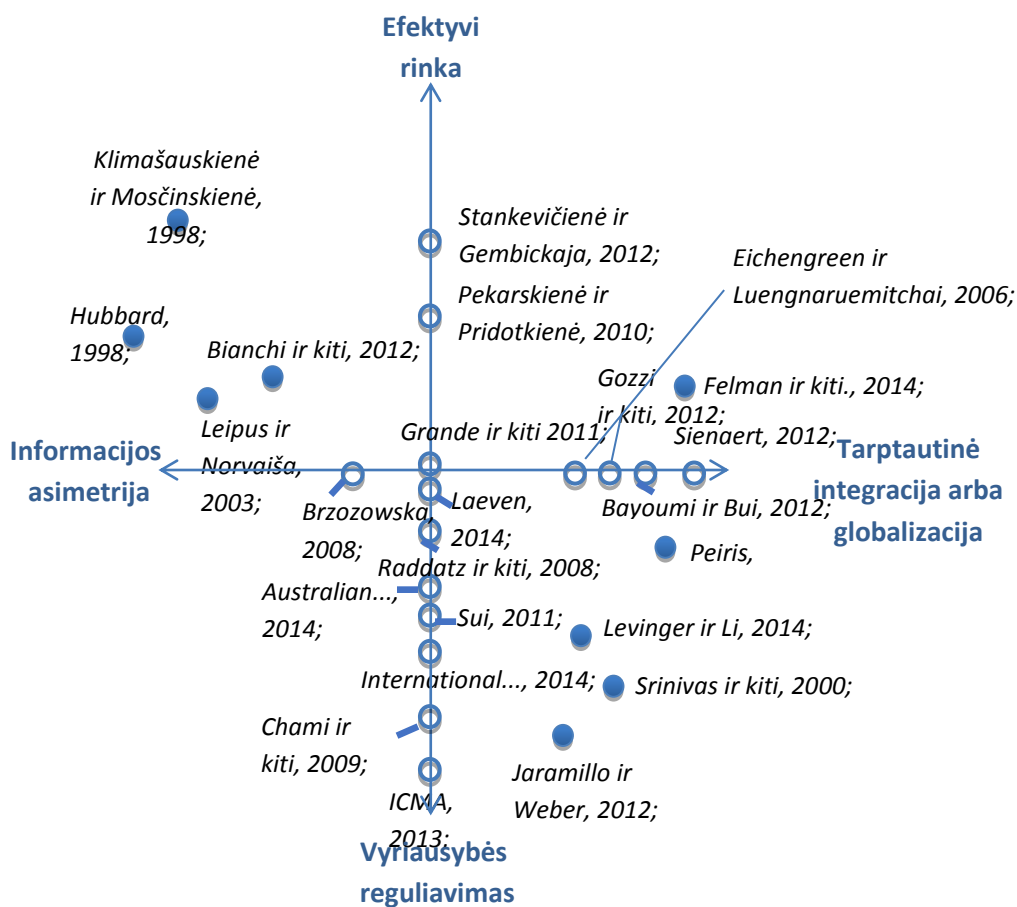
Efektyvi rinka

Klimašauskienė ir Moščinskienė, 1998;

Stankevičienė ir Gembickaja, 2012;

Eichengreen ir Luengnaruemitchai, 2006;

Pekarskienė ir Pridotkienė, 2010;

Hubbard, 1998;

Bianchi ir kiti, 2012;

Gozzi ir kiti, 2012;

Felman ir kiti., 2014;

Leipus ir Norvaiša, 2003;

Grande ir kiti 2011;

Sienaert, 2012;

Informacijos asimetrija

Tarptautinė integracija arba globalizacija

Brzozowska, 2008;

Laeven, 2014;

Bayoumi ir Bui, 2012;

Peiris,

Raddatz ir kiti, 2008;

Australian..., 2014;

Sui, 2011;

Levinger ir Li, 2014;

International..., 2014;

Srinivas ir kiti, 2000;

Chami ir kiti, 2009;

Jaramillo ir Weber, 2012;

ICMA, 2013;

Vyriausybės reguliavimas